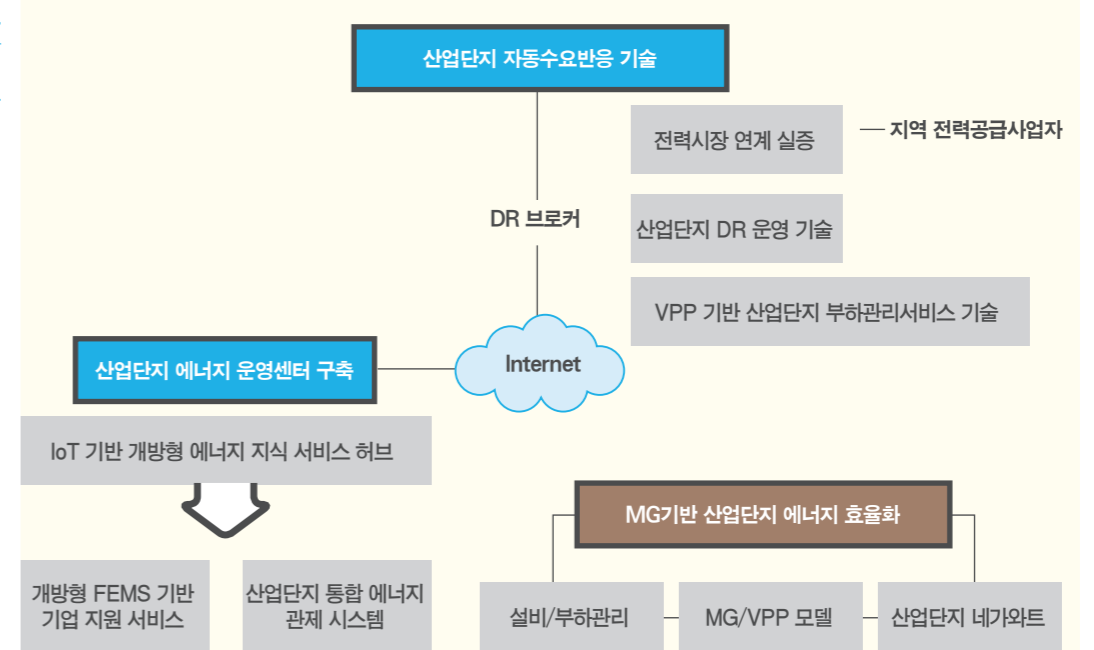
산업단지 자동수요반응 기술

전력시장 연계 실증

지역 전력공급사업자

DR 브로커

산업단지 DR 운영 기술

VPP 기반 산업단지 부하관리서비스 기술

산업단지 에너지 운영센터 구축

Internet

IoT 기반 개방형 에너지 지식 서비스 허브

개방형 FEMS 기반 기업 지원 서비스

산업단지 통합 에너지 관제 시스템

MG기반 산업단지 에너지 효율화

설비/부하관리

MG/VPP 모델

산업단지 네가와트